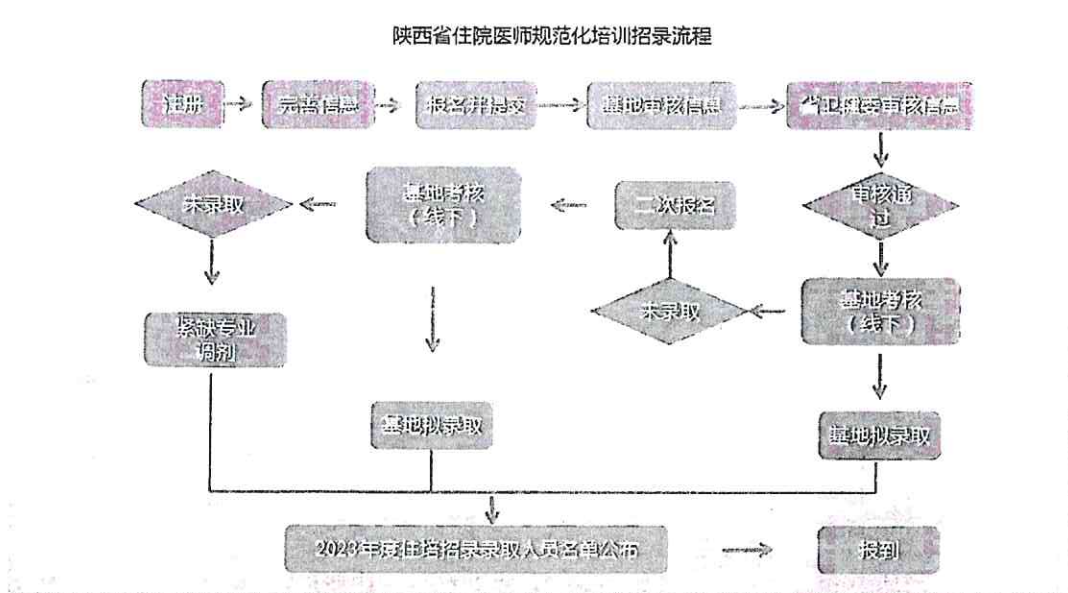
陕西省住院医师规范化培训招录流程

注册

完善信息

报名并提交

基地审核信息

省卫健委审核信息

审核通过

基地考核（线下）

未录取

二次报名

基地考核（线下）

未录取

紧缺专业调剂

基地拟录取

基地拟录取

2023年度住培招录录取人员名单公布

报到